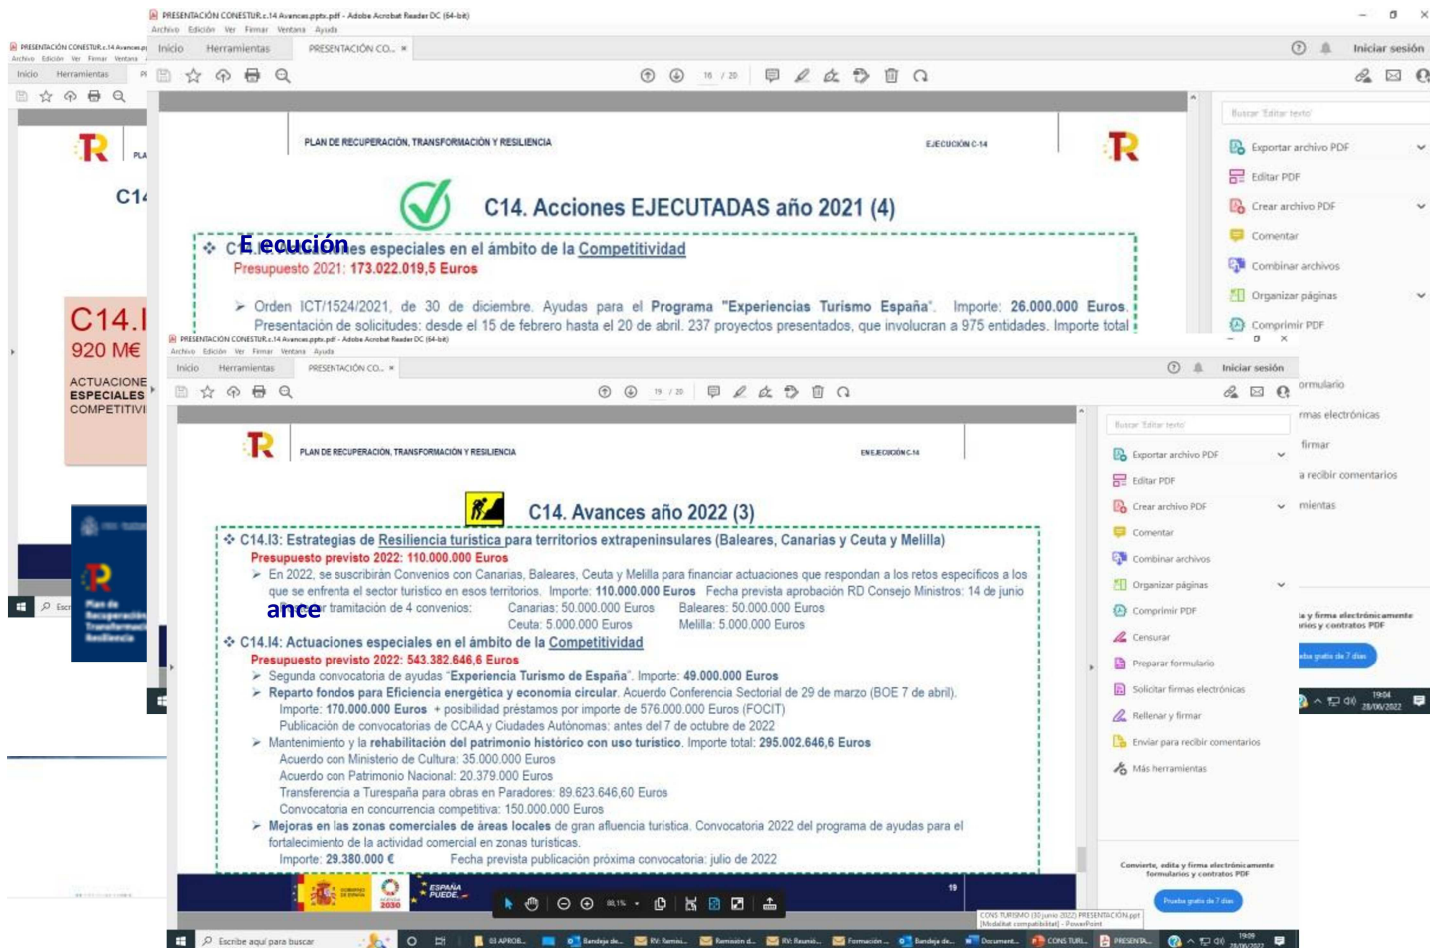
PRESENTACIÓN CONESTUR.c.14 Avances.pptx.pdf - Adobe Acrobat Reader DC (64-bit)
Archivo Edición Ver Firmar Ventana Ayuda
Inicio Herramientas PRESENTACIÓN CO... ×
Iniciar sesión
16 / 20

PLAN DE RECUPERACIÓN, TRANSFORMACIÓN Y RESILIENCIA
EJECUCIÓN C-14

C14. Acciones EJECUTADAS año 2021 (4)

E ecución
C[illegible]es especiales en el ámbito de la Competitividad
Presupuesto 2021: 173.022.019,5 Euros

Orden ICT/1524/2021, de 30 de diciembre. Ayudas para el Programa "Experiencias Turismo España". Importe: 26.000.000 Euros. Presentación de solicitudes: desde el 15 de febrero hasta el 20 de abril. 237 proyectos presentados, que involucran a 975 entidades. Importe total

Buscar 'Editar texto'
Exportar archivo PDF
Editar PDF
Crear archivo PDF
Comentar
Combinar archivos
Organizar páginas
Comprimir PDF
ormulario
rmas electrónicas
firmar
a recibir comentarios
mientas

C14
C14.I
920 M€
ACTUACIONE
ESPECIALES
COMPETITIVI

PRESENTACIÓN CONESTUR.c.14 Avances.pptx.pdf - Adobe Acrobat Reader DC (64-bit)
Archivo Edición Ver Firmar Ventana Ayuda
Inicio Herramientas PRESENTACIÓN CO... ×
Iniciar sesión
19 / 20

PLAN DE RECUPERACIÓN, TRANSFORMACIÓN Y RESILIENCIA
EN EJECUCIÓN C-14

C14. Avances año 2022 (3)

C14.I3: Estrategias de Resiliencia turística para territorios extrapeninsulares (Baleares, Canarias y Ceuta y Melilla)
Presupuesto previsto 2022: 110.000.000 Euros
En 2022, se suscribirán Convenios con Canarias, Baleares, Ceuta y Melilla para financiar actuaciones que respondan a los retos específicos a los que se enfrenta el sector turístico en esos territorios. Importe: 110.000.000 Euros Fecha prevista aprobación RD Consejo Ministros: 14 de junio
ance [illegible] tramitación de 4 convenios: Canarias: 50.000.000 Euros Baleares: 50.000.000 Euros
Ceuta: 5.000.000 Euros Melilla: 5.000.000 Euros

C14.I4: Actuaciones especiales en el ámbito de la Competitividad
Presupuesto previsto 2022: 543.382.646,6 Euros
Segunda convocatoria de ayudas "Experiencia Turismo de España". Importe: 49.000.000 Euros
Reparto fondos para Eficiencia energética y economía circular. Acuerdo Conferencia Sectorial de 29 de marzo (BOE 7 de abril).
Importe: 170.000.000 Euros + posibilidad préstamos por importe de 576.000.000 Euros (FOCIT)
Publicación de convocatorias de CCAA y Ciudades Autónomas: antes del 7 de octubre de 2022
Mantenimiento y la rehabilitación del patrimonio histórico con uso turístico. Importe total: 295.002.646,6 Euros
Acuerdo con Ministerio de Cultura: 35.000.000 Euros
Acuerdo con Patrimonio Nacional: 20.379.000 Euros
Transferencia a Turespaña para obras en Paradores: 89.623.646,60 Euros
Convocatoria en concurrencia competitiva: 150.000.000 Euros
Mejoras en las zonas comerciales de áreas locales de gran afluencia turística. Convocatoria 2022 del programa de ayudas para el fortalecimiento de la actividad comercial en zonas turísticas.
Importe: 29.380.000 € Fecha prevista publicación próxima convocatoria: julio de 2022

ESPAÑA PUEDE.
19

Buscar 'Editar texto'
Exportar archivo PDF
Editar PDF
Crear archivo PDF
Comentar
Combinar archivos
Organizar páginas
Comprimir PDF
Censurar
Preparar formulario
Solicitar firmas electrónicas
Rellenar y firmar
Enviar para recibir comentarios
Más herramientas

Convierte, edita y firma electrónicamente formularios y contratos PDF
Prueba gratis de 7 días

CONS TURISMO (30 junio 2022) PRESENTACIÓN.ppt [Modalidad compatibilidad] - PowerPoint
Escribe aquí para buscar
19:04 28/06/2022
19:09 28/06/2022